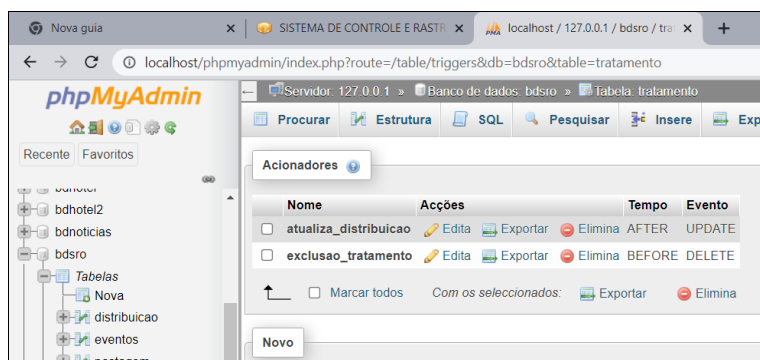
Nova guia × SISTEMA DE CONTROLE E RASTR × localhost / 127.0.0.1 / bdsro / tra × +

localhost/phpmyadmin/index.php?route=/table/triggers&db=bdsro&table=tratamento

phpMyAdmin

Recente Favoritos

bdhotel2
bdnoticias
bdsro
Tabelas
Nova
distribuicao
eventos

Servidor: 127.0.0.1 » Banco de dados: bdsro » Tabela: tratamento

Procurar Estrutura SQL Pesquisar Insere Exp

Acionadores

| Nome | Acções | | | Tempo | Evento |
|---|---|---|---|---|---|
| atualiza_distribuicao | Edita | Exportar | Elimina | AFTER | UPDATE |
| exclusao_tratamento | Edita | Exportar | Elimina | BEFORE | DELETE |

Marcar todos Com os seleccionados: Exportar Elimina

Novo